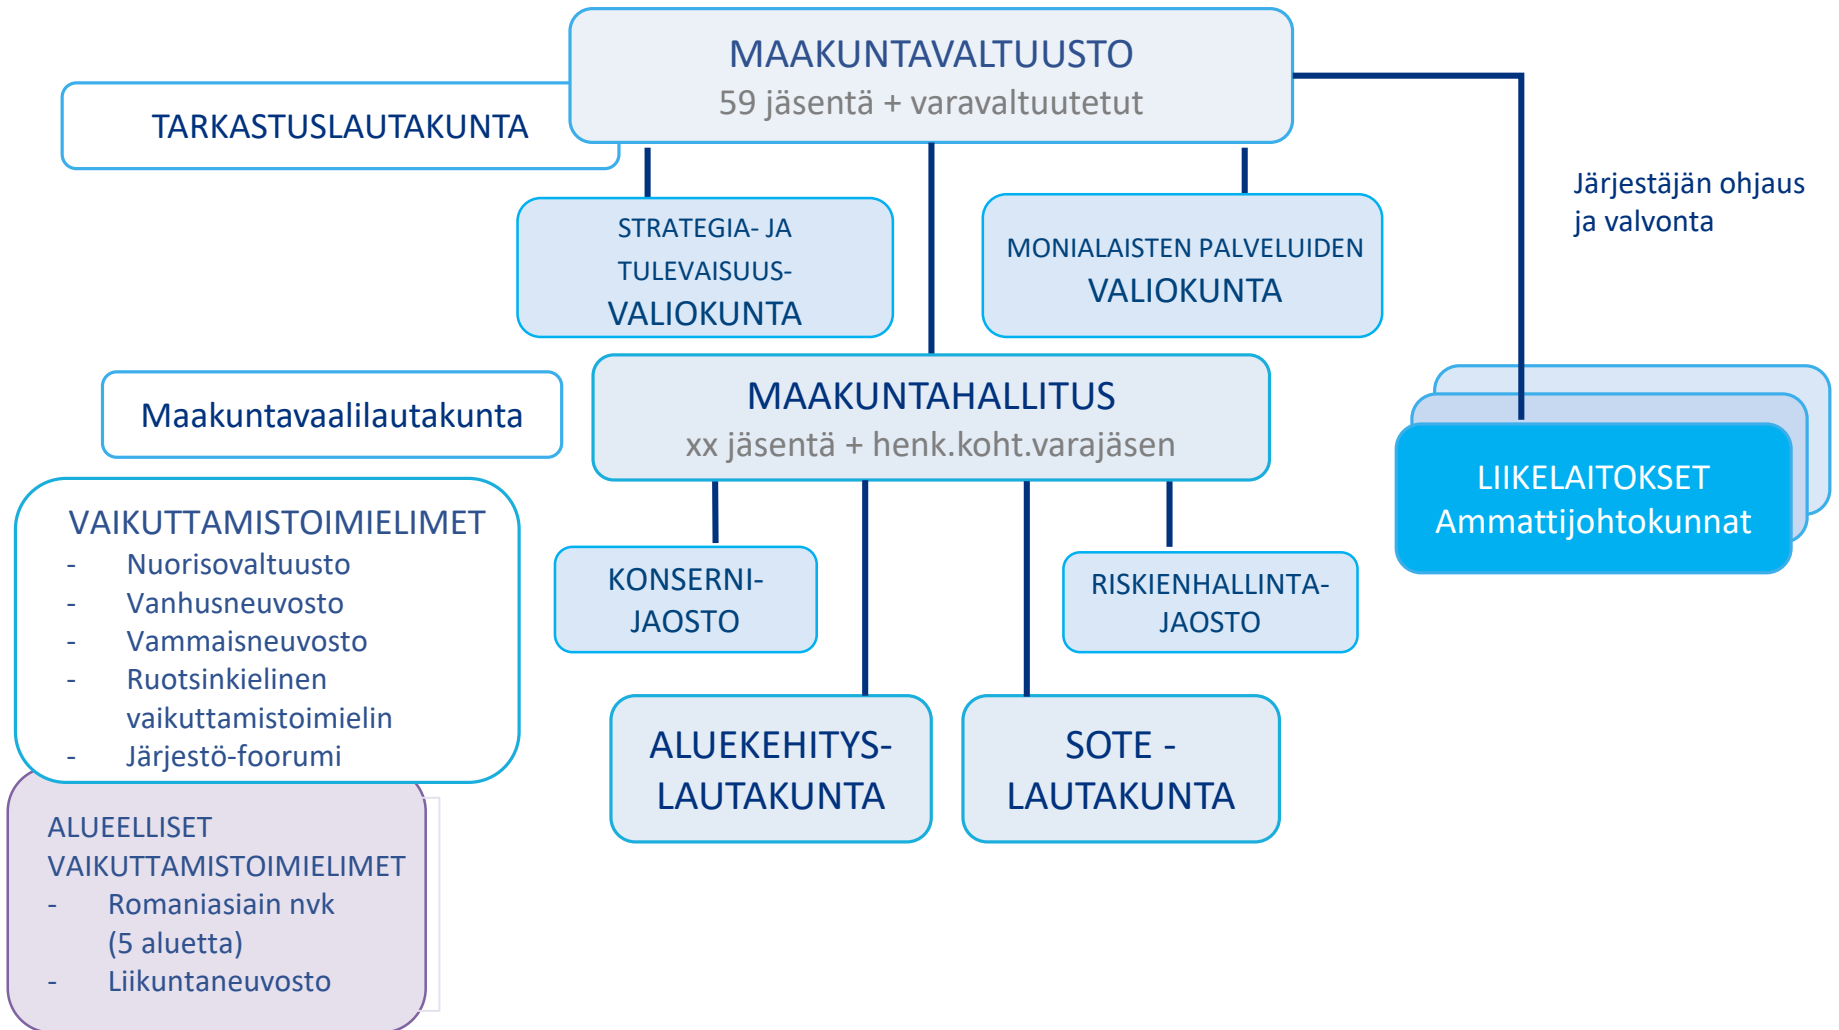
MAAKUNTAVALTUUSTO
59 jäsentä + varavaltuutetut

TARKASTUSLAUTAKUNTA

STRATEGIA- JA TULEVAISUUS-VALIOKUNTA

MONIALAISTEN PALVELUIDEN VALIOKUNTA

Järjestäjän ohjaus ja valvonta

Maakuntavaalilautakunta

MAAKUNTAHALLITUS
xx jäsentä + henk.koht.varajäsen

LIIKELAITOKSET
Ammattijohtokunnat

VAIKUTTAMISTOIMIELIMET
- Nuorisovaltuusto
- Vanhusneuvosto
- Vammaisneuvosto
- Ruotsinkielinen vaikuttamistoimielin
- Järjestö-foorumi

KONSERNI-JAOSTO

RISKIENHALLINTA-JAOSTO

ALUEKEHITYS-LAUTAKUNTA

SOTE - LAUTAKUNTA

ALUEELLISET VAIKUTTAMISTOIMIELIMET
- Romaniasiain nvk (5 aluetta)
- Liikuntaneuvosto